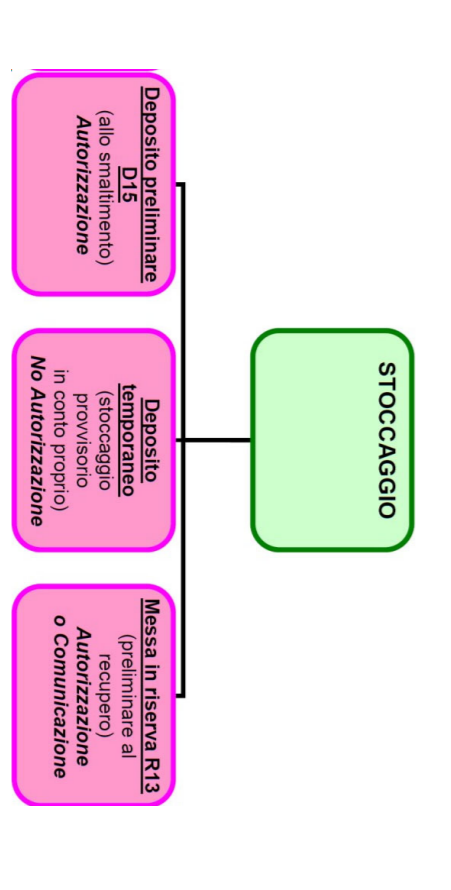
STOCCAGGIO

Deposito preliminare D15
(allo smaltimento)
Autorizzazione

Deposito temporaneo
(stoccaggio provvisorio in conto proprio)
No Autorizzazione

Messa in riserva R13
(preliminare al recupero)
Autorizzazione o Comunicazione